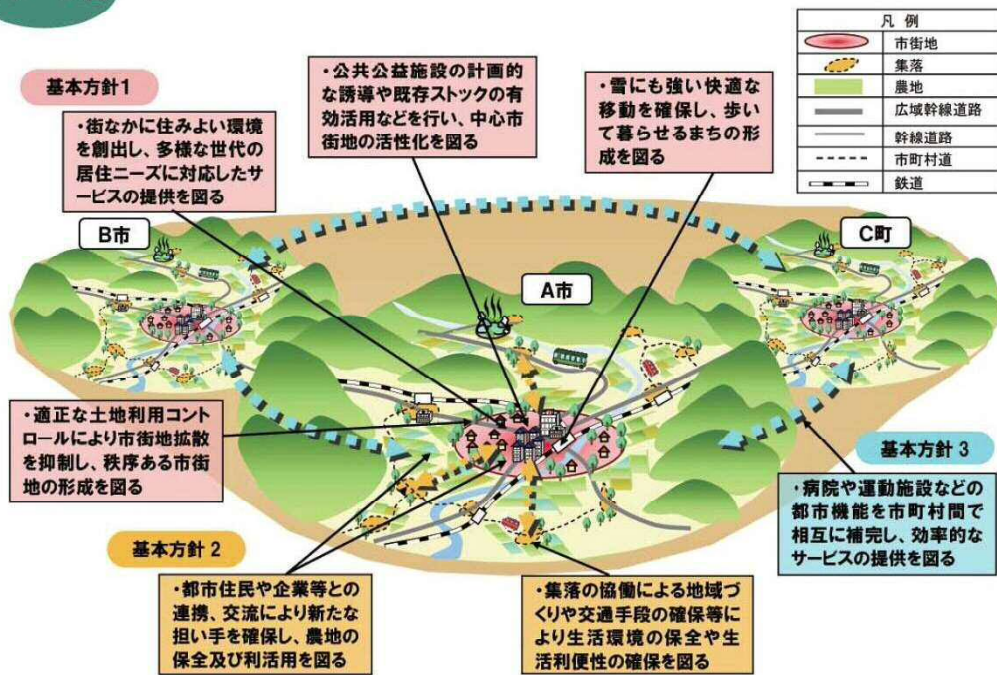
凡 例

| | |
|---|---|
| | 市街地 |
| | 集落 |
| | 農地 |
| | 広域幹線道路 |
| | 幹線道路 |
| | 市町村道 |
| | 鉄道 |

基本方針1

・街なかに住みよい環境を創出し、多様な世代の居住ニーズに対応したサービスの提供を図る

・公共公益施設の計画的な誘導や既存ストックの有効活用などを行い、中心市街地の活性化を図る

・雪にも強い快適な移動を確保し、歩いて暮らせるまちの形成を図る

B市

C町

A市

・適正な土地利用コントロールにより市街地拡散を抑制し、秩序ある市街地の形成を図る

基本方針 3

・病院や運動施設などの都市機能を市町村間で相互に補完し、効率的なサービスの提供を図る

基本方針 2

・都市住民や企業等との連携、交流により新たな担い手を確保し、農地の保全及び利活用を図る

・集落の協働による地域づくりや交通手段の確保等により生活環境の保全や生活利便性の確保を図る